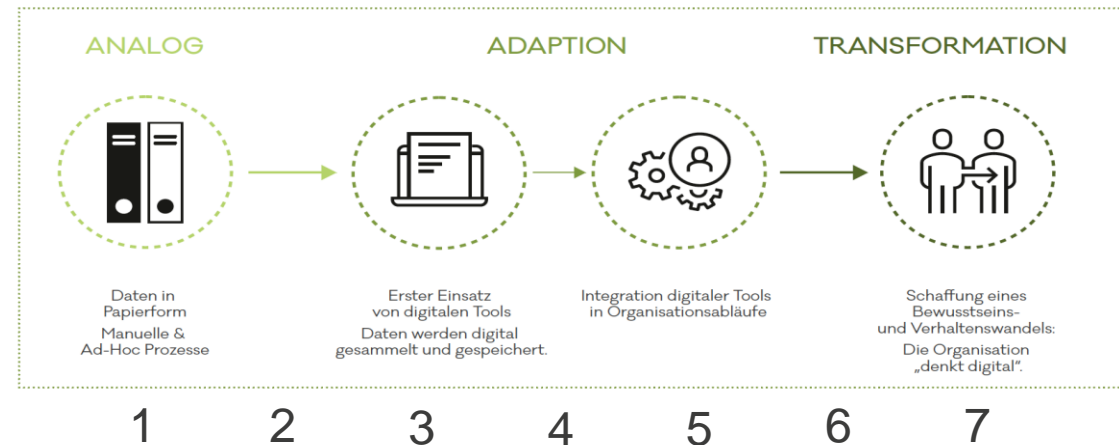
ANALOG

ADAPTION

TRANSFORMATION

Daten in Papierform

Manuelle & Ad-Hoc Prozesse

Erster Einsatz von digitalen Tools

Daten werden digital gesammelt und gespeichert.

Integration digitaler Tools in Organisationsabläufe

Schaffung eines Bewusstseins- und Verhaltenswandels:

Die Organisation „denkt digital".

1 2 3 4 5 6 7